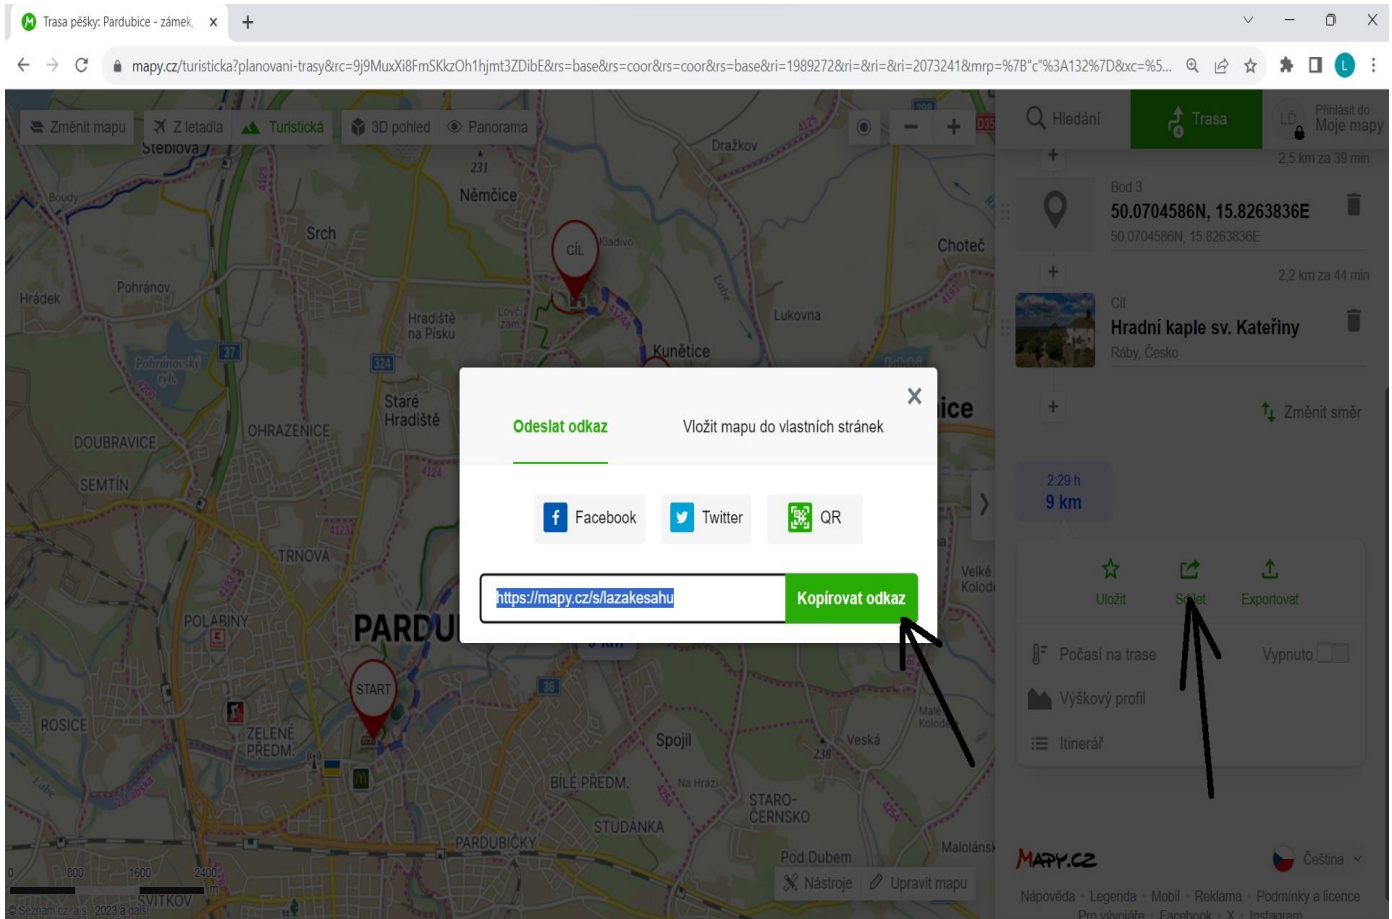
Trasa pěšky: Pardubice - zámek ×

mapy.cz/turisticka?planovani-trasy&rc=9j9MuxXi8FmSKkzOh1hjmt3ZDibE&rs=base&rs=coor&rs=coor&rs=base&ri=1989272&ri=&ri=&ri=2073241&mrp=%7B"c"%3A132%7D&xc=%5...

Změnit mapu  Z letadla  Turistická  3D pohled  Panorama

Hledání  Trasa  Přihlásit do Moje mapy

2,5 km za 39 min

Bod 3
50.0704586N, 15.8263836E
50.0704586N, 15.8263836E

2,2 km za 44 min

Cíl
Hradní kaple sv. Kateřiny
Ráby, Česko

Změnit směr

2:29 h
9 km

Uložit  Sdílet  Exportovat

Počasí na trase  Vypnuto
Výškový profil
Itinerář

MAPY.CZ  Čeština

Nápověda · Legenda · Mobil · Reklama · Podmínky a licence

Stéblová  Němčice  Dražkov  Srch  Chotěč  CÍL  Kladivo  Hrádek  Pohránov  Hradiště na Písku  Lukovna  Kunětice  Staré Hradiště  OHRAZENICE  DOUBRAVICE  SEMTÍN  TRNOVÁ  POLABINY  PARDU  START  ROSICE  ZELENÉ PŘEDM.  Spojil  Veská  BÍLÉ PŘEDM.  STARO-ČERNSKO  STUDÁNKA  PARDUBIČKY  Pod Dubem  Malolánsk  Velké Kolod  SVÍTKOV

Odeslat odkaz  Vložit mapu do vlastních stránek

Facebook  Twitter  QR

https://mapy.cz/s/lazakesahu  Kopírovat odkaz

Nástroje  Upravit mapu

800  1600  2400 m

© Seznam.cz, a.s., 2023 a další